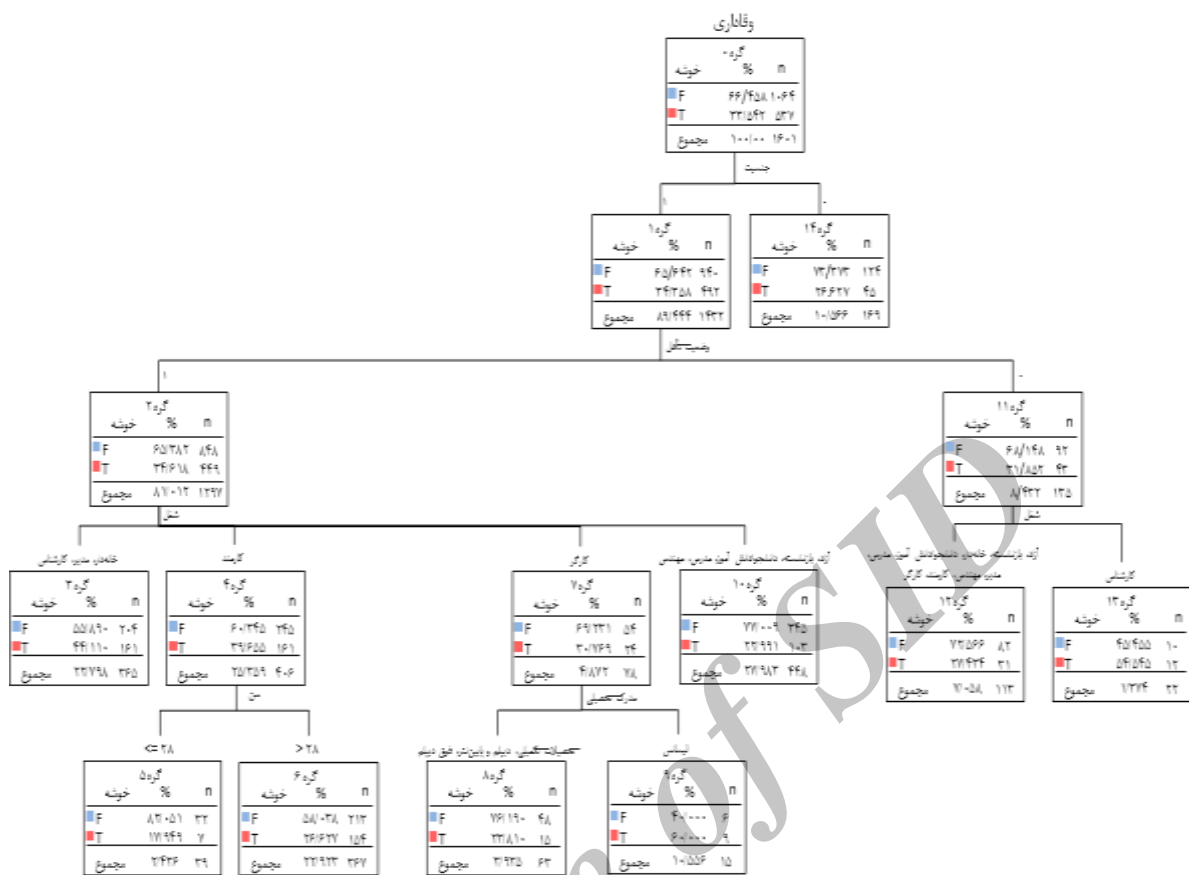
وفاداری

گره ۰
| n | % | خوشه |
|---|---|---|
| ۱۰۶۴ | ۶۶/۴۵۸ | F |
| ۵۳۷ | ۳۳/۵۴۲ | T |
| ۱۶۰۱ | ۱۰۰/۰۰ | مجموع |

جنسیت

۱ ۰

گره ۱
| n | % | خوشه |
|---|---|---|
| ۹۴۰ | ۶۵/۶۴۲ | F |
| ۴۹۲ | ۳۴/۳۵۸ | T |
| ۱۴۳۲ | ۸۹/۴۴۴ | مجموع |

گره ۱۴
| n | % | خوشه |
|---|---|---|
| ۱۲۴ | ۷۳/۳۷۳ | F |
| ۴۵ | ۲۶/۶۲۷ | T |
| ۱۶۹ | ۱۰/۵۵۶ | مجموع |

وضعیت تاهل

۱ ۰

گره ۲
| n | % | خوشه |
|---|---|---|
| ۸۴۸ | ۶۵/۳۸۲ | F |
| ۴۴۹ | ۳۴/۶۱۸ | T |
| ۱۲۹۷ | ۸۱/۰۱۲ | مجموع |

گره ۱۱
| n | % | خوشه |
|---|---|---|
| ۹۲ | ۶۸/۱۴۸ | F |
| ۴۳ | ۳۱/۸۵۲ | T |
| ۱۳۵ | ۸/۴۳۲ | مجموع |

شغل

شغل

خانه‌دار، مدیر، کارشناس

گره ۳
| n | % | خوشه |
|---|---|---|
| ۲۰۴ | ۵۵/۸۹۰ | F |
| ۱۶۱ | ۴۴/۱۱۰ | T |
| ۳۶۵ | ۲۲/۷۹۸ | مجموع |

کارمند

گره ۴
| n | % | خوشه |
|---|---|---|
| ۲۴۵ | ۶۰/۳۴۵ | F |
| ۱۶۱ | ۳۹/۶۵۵ | T |
| ۴۰۶ | ۲۵/۳۵۹ | مجموع |

کارگر

گره ۷
| n | % | خوشه |
|---|---|---|
| ۵۴ | ۶۹/۲۳۱ | F |
| ۲۴ | ۳۰/۷۶۹ | T |
| ۷۸ | ۴/۸۷۲ | مجموع |

آزاد، بازنشسته، دانشجو/دانش آموز، مدرس، مهندس

گره ۱۰
| n | % | خوشه |
|---|---|---|
| ۳۴۵ | ۷۷/۰۰۹ | F |
| ۱۰۳ | ۲۲/۹۹۱ | T |
| ۴۴۸ | ۲۷/۹۸۳ | مجموع |

آزاد، بازنشسته، خانه‌دار، دانشجو/دانش آموز، مدرس، مدیر، مهندس، کارمند، کارگر

گره ۱۲
| n | % | خوشه |
|---|---|---|
| ۸۲ | ۷۲/۵۶۶ | F |
| ۳۱ | ۲۷/۴۳۴ | T |
| ۱۱۳ | ۷/۰۵۸ | مجموع |

کارشناس

گره ۱۳
| n | % | خوشه |
|---|---|---|
| ۱۰ | ۴۵/۴۵۵ | F |
| ۱۲ | ۵۴/۵۴۵ | T |
| ۲۲ | ۱/۳۷۴ | مجموع |

سن

مدرک تحصیلی

<= ۲۸

گره ۵
| n | % | خوشه |
|---|---|---|
| ۳۲ | ۸۲/۰۵۱ | F |
| ۷ | ۱۷/۹۴۹ | T |
| ۳۹ | ۲/۴۳۶ | مجموع |

> ۲۸

گره ۶
| n | % | خوشه |
|---|---|---|
| ۲۱۳ | ۵۸/۰۳۸ | F |
| ۱۵۴ | ۴۱/۹۶۲ | T |
| ۳۶۷ | ۲۲/۹۲۳ | مجموع |

تحصیلات تکمیلی، دیپلم و پایین‌تر، فوق دیپلم

گره ۸
| n | % | خوشه |
|---|---|---|
| ۴۸ | ۷۶/۱۹۰ | F |
| ۱۵ | ۲۳/۸۱۰ | T |
| ۶۳ | ۳/۹۳۵ | مجموع |

لیسانس

گره ۹
| n | % | خوشه |
|---|---|---|
| ۶ | ۴۰/۰۰۰ | F |
| ۹ | ۶۰/۰۰۰ | T |
| ۱۵ | ۱۰/۵۵۶ | مجموع |

SID